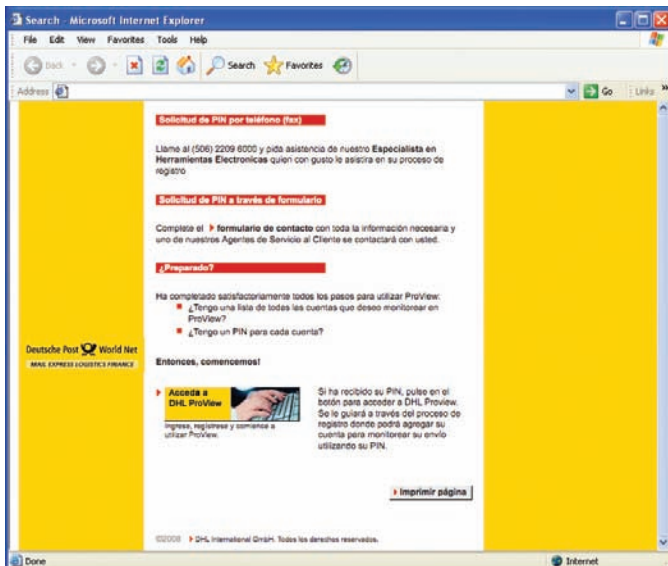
Search - Microsoft Internet Explorer

File Edit View Favorites Tools Help

Back Search Favorites

Address Go Links

Solicitud de PIN por teléfono (fax)

Llame al (506) 2209 6000 y pida asistencia de nuestro Especialista en Herramientas Electronicas quien con gusto le asistira en su proceso de registro

Solicitud de PIN a través de formulario

Complete el formulario de contacto con toda la información necesaria y uno de nuestros Agentes de Servicio al Cliente se contactará con usted.

¿Preparado?

Ha completado satisfactoriamente todos los pasos para utilizar ProView:

¿Tengo una lista de todas las cuentas que deseo monitorear en ProView?

¿Tengo un PIN para cada cuenta?

Entonces, comencemos!

Acceda a DHL ProView

Ingrese, regístrese y comience a utilizar ProView.

Si ha recibido su PIN, pulse en el botón para acceder a DHL Proview. Se le guiará a través del proceso de registro donde podrá agregar su cuenta para monitorear su envío utilizando su PIN.

Imprimir página

©2008 DHL International GmbH. Todos los derechos reservados.

Deutsche Post World Net

MAIL EXPRESS LOGISTICS FINANCE

Done

Internet